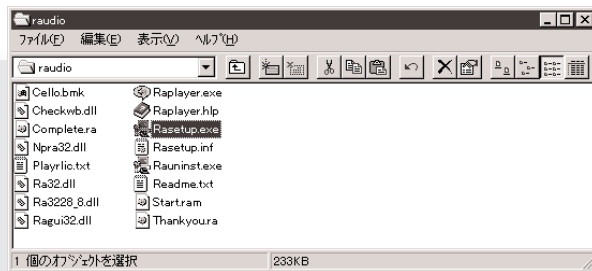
raudio

ファイル(F) 編集(E) 表示(V) ヘルプ(H)

raudio

Cello.bmk
Checkwb.dll
Complete.ra
Npra32.dll
Playrlic.txt
Ra32.dll
Ra3228_8.dll
Ragui32.dll

Raplayer.exe
Raplayer.hlp
Rasetup.exe
Rasetup.inf
Rauninst.exe
Readme.txt
Start.ram
Thankyou.ra

1 個のオブジェクトを選択 233KB